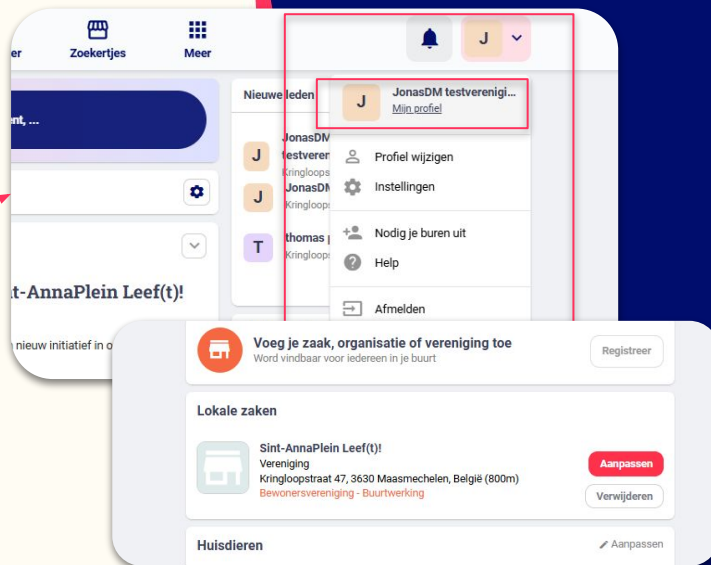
er
Zoekertjes
Meer
J
ent, ...
Nieuwe leden
J
JonasDM testvereniging...
Mijn profiel
J
JonasDM testveren
Kringloops
J
JonasDM
Kringloops
T
thomas
Kringloops
Profiel wijzigen
Instellingen
Nodig je buren uit
Help
Afmelden
nt-AnnaPlein Leef(t)!
n nieuw initiatief in o
Voeg je zaak, organisatie of vereniging toe
Word vindbaar voor iedereen in je buurt
Registreer
Lokale zaken
Sint-AnnaPlein Leef(t)!
Vereniging
Kringloopstraat 47, 3630 Maasmechelen, België (800m)
Bewonersvereniging - Buurtwerking
Aanpassen
Verwijderen
Huisdieren
Aanpassen